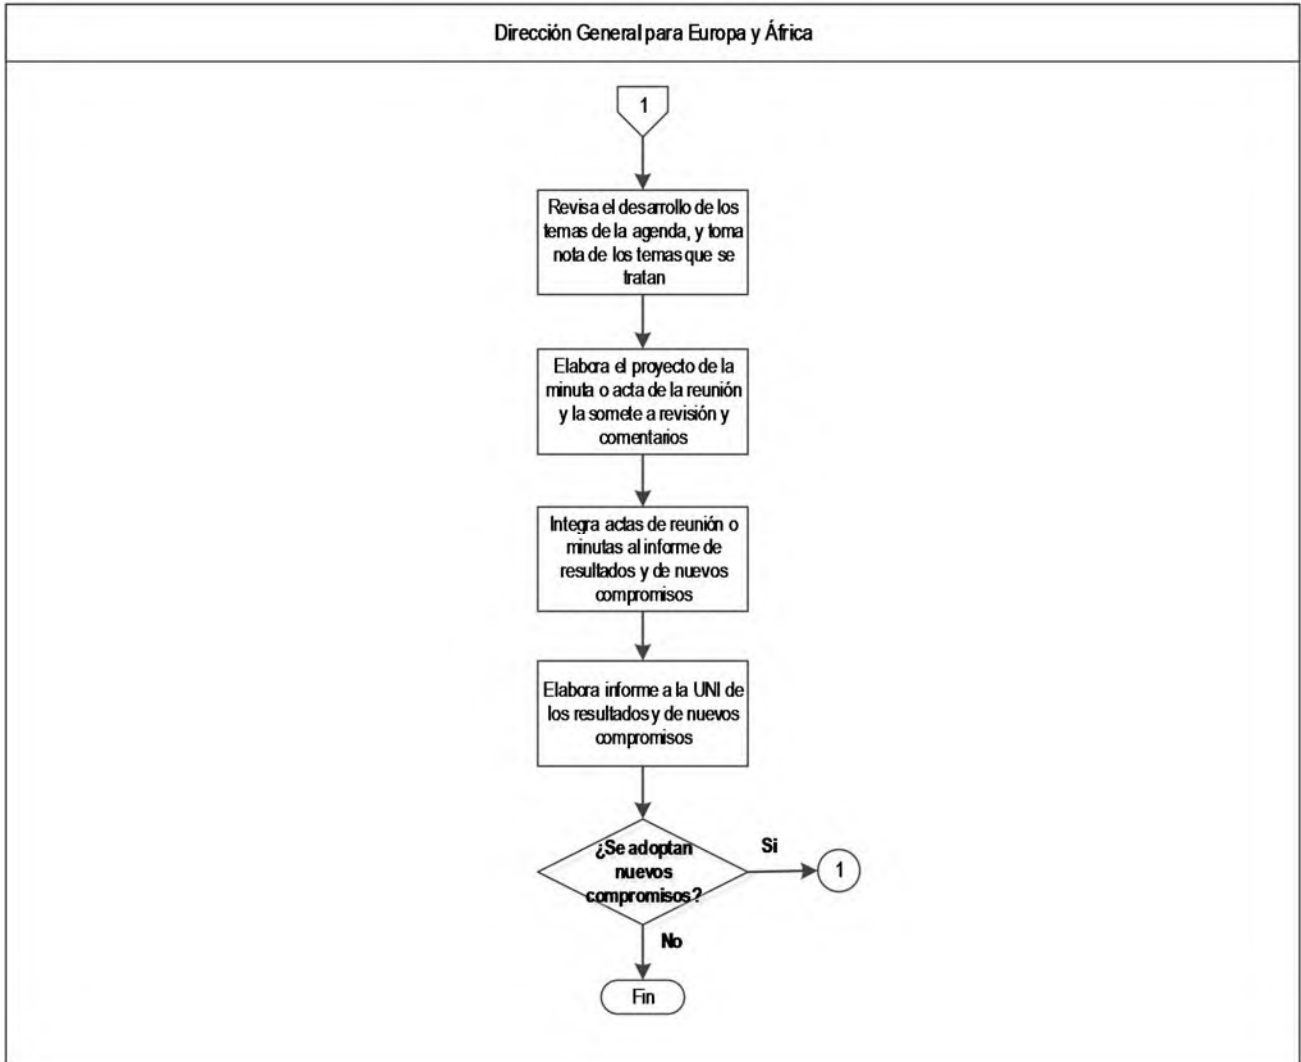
Dirección General para Europa y África

1

Revisa el desarrollo de los temas de la agenda, y toma nota de los temas que se tratan

Elabora el proyecto de la minuta o acta de la reunión y la somete a revisión y comentarios

Integra actas de reunión o minutas al informe de resultados y de nuevos compromisos

Elabora informe a la UNI de los resultados y de nuevos compromisos

¿Se adoptan nuevos compromisos?

Si

1

No

Fin